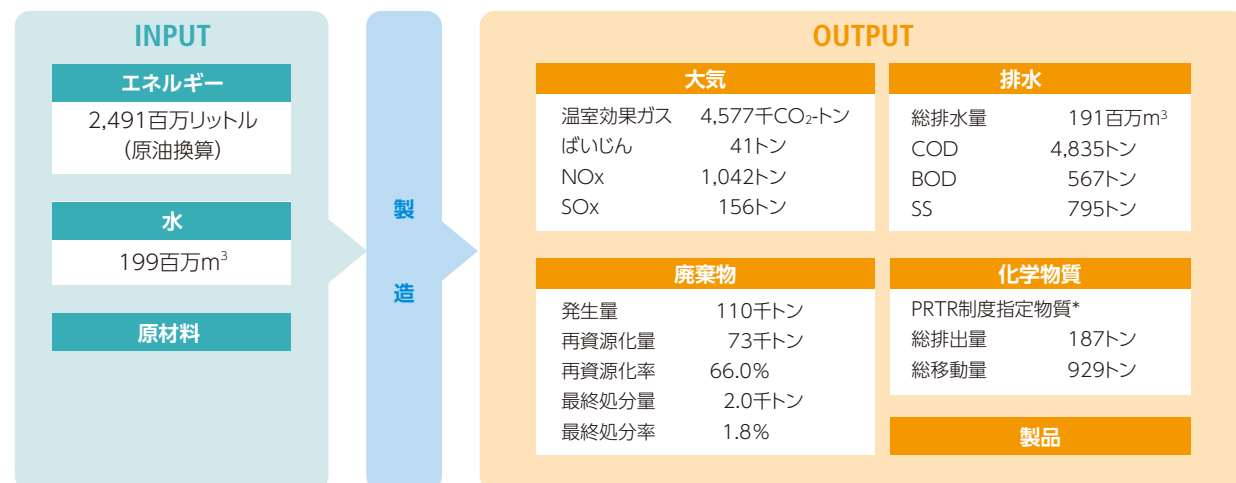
INPUT

エネルギー

2,491百万リットル
（原油換算）

水

199百万$m^3$

原材料

製
造

OUTPUT

大気

| 温室効果ガス | 4,577千$CO_2$-トン |
|---|---|
| ばいじん | 41トン |
| NOx | 1,042トン |
| SOx | 156トン |

排水

| 総排水量 | 191百万$m^3$ |
|---|---|
| COD | 4,835トン |
| BOD | 567トン |
| SS | 795トン |

廃棄物

| 発生量 | 110千トン |
|---|---|
| 再資源化量 | 73千トン |
| 再資源化率 | 66.0% |
| 最終処分量 | 2.0千トン |
| 最終処分率 | 1.8% |

化学物質

PRTR制度指定物質*

| 総排出量 | 187トン |
|---|---|
| 総移動量 | 929トン |

製品